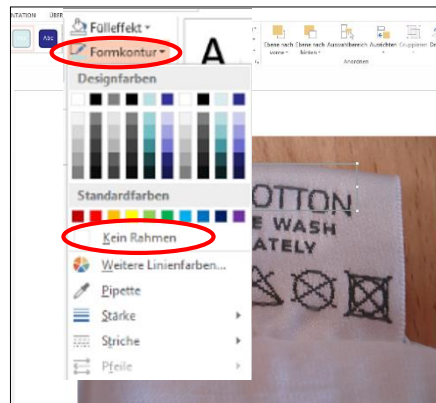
NTATION ÜBER

Abc

Fülleffekt

Formkontur

A

Ebene nach vorne

Ebene nach hinten

Auswahlbereich

Ausrichten

Gruppieren

Drehen

Anordnen

Designfarben

Standardfarben

Kein Rahmen

Weitere Linienfarben...

Pipette

Stärke

Striche

Pfeile

OTTON
E WASH
ATELY